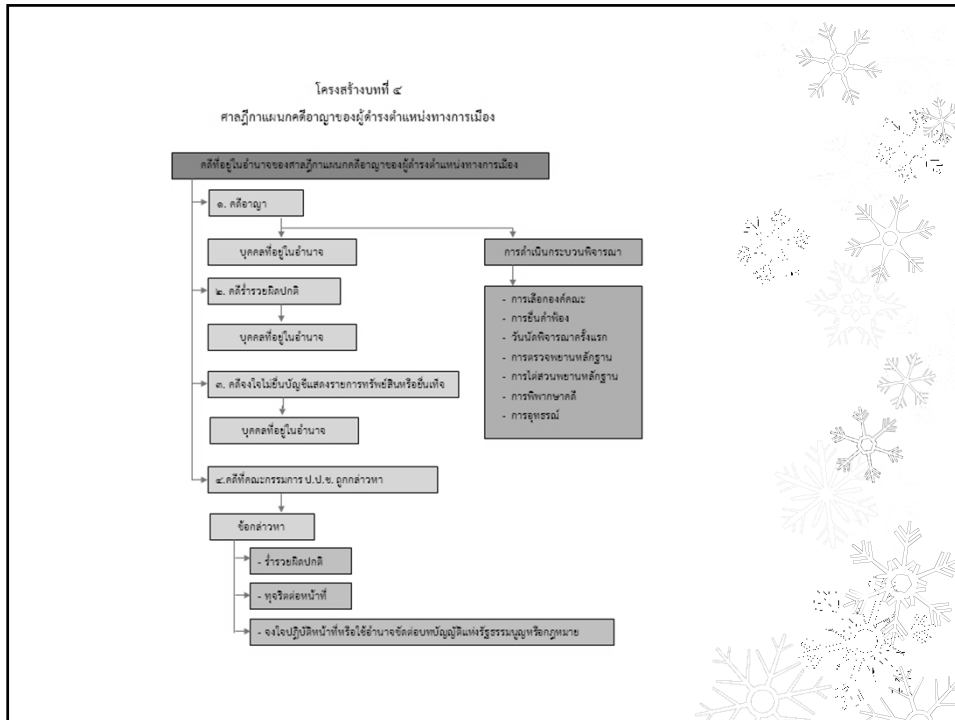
โครงสร้างบทที่ ๔

ศาลฎีกาแผนกคดีอาญาของผู้ดำรงตำแหน่งทางการเมือง

คดีที่อยู่ในอำนาจของศาลฎีกาแผนกคดีอาญาของผู้ดำรงตำแหน่งทางการเมือง

๑. คดีอาญา

บุคคลที่อยู่ในอำนาจ

การดำเนินกระบวนพิจารณา

- การเลือกองค์คณะ
- การยื่นคำฟ้อง
- วันนัดพิจารณาครั้งแรก
- การตรวจพยานหลักฐาน
- การไต่สวนพยานหลักฐาน
- การพิพากษาคดี
- การอุทธรณ์

๒. คดีร่ำรวยผิดปกติ

บุคคลที่อยู่ในอำนาจ

๓. คดีจงใจไม่ยื่นบัญชีแสดงรายการทรัพย์สินหรือยื่นเท็จ

บุคคลที่อยู่ในอำนาจ

๔.คดีที่คณะกรรมการ ป.ป.ช. ถูกกล่าวหา

ข้อกล่าวหา

- ร่ำรวยผิดปกติ

- ทุจริตต่อหน้าที่

- จงใจปฏิบัติหน้าที่หรือใช้อำนาจขัดต่อบทบัญญัติแห่งรัฐธรรมนูญหรือกฎหมาย